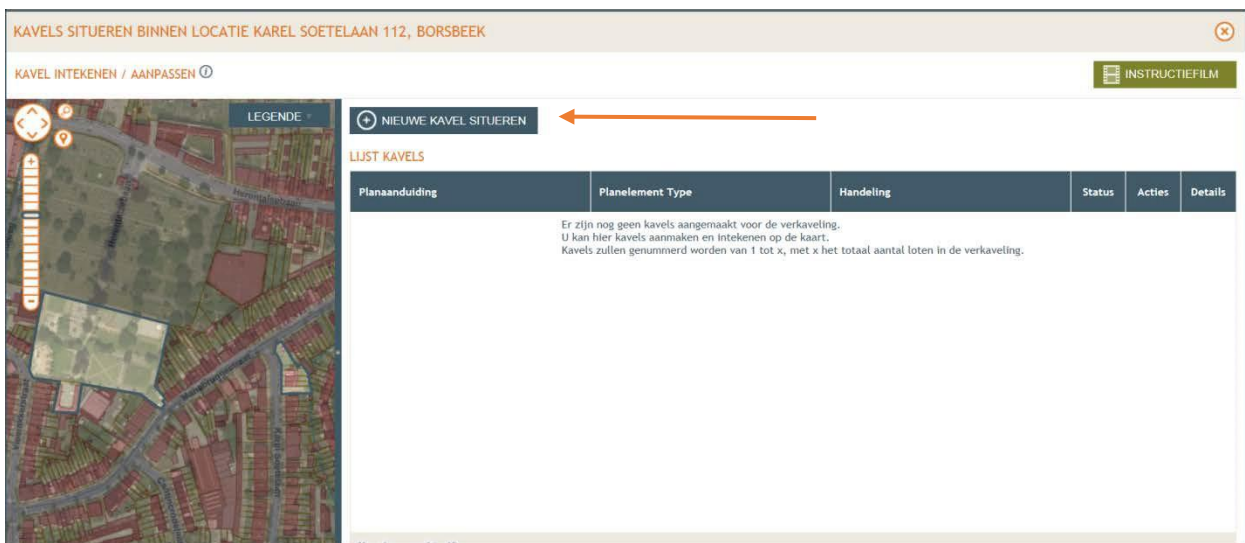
KAVELS SITUEREN BINNEN LOCATIE KAREL SOETELAAN 112, BORSBEEK

KAVEL INTEKENEN / AANPASSEN

INSTRUCTIEFILM

LEGENDE

NIEUWE KAVEL SITUEREN

LIJST KAVELS

| Planaanduiding | Planelement Type | Handeling | Status | Acties | Details |
|---|---|---|---|---|---|

Er zijn nog geen kavels aangemaakt voor de verkaveling.
U kan hier kavels aanmaken en intekenen op de kaart.
Kavels zullen genummerd worden van 1 tot x, met x het totaal aantal loten in de verkaveling.